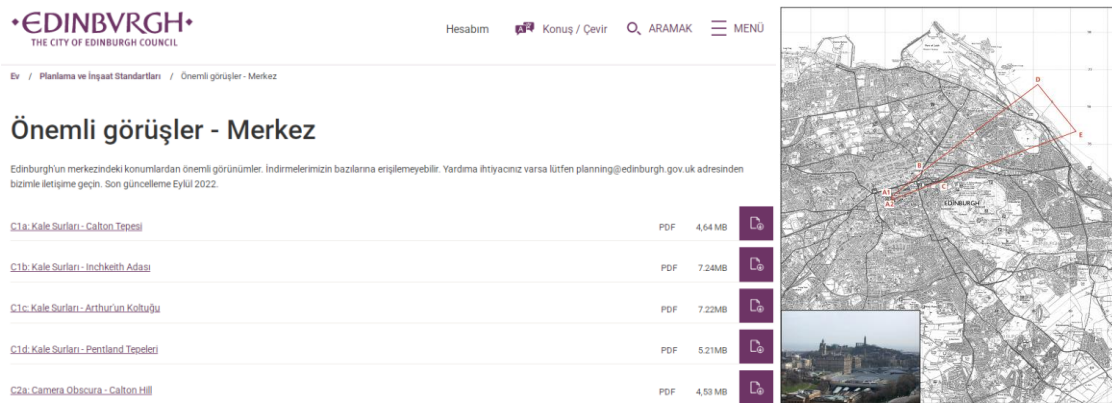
•EDINBVRGH•
THE CITY OF EDINBURGH COUNCIL

Hesabım Konuş / Çevir ARAMAK MENÜ

Ev / Planlama ve İnşaat Standartları / Önemli görüşler - Merkez

Önemli görüşler - Merkez

Edinburgh'un merkezindeki konumlardan önemli görünümler. İndirmelerimizin bazılarına erişilemeyebilir. Yardıma ihtiyacınız varsa lütfen planning@edinburgh.gov.uk adresinden bizimle iletişime geçin. Son güncelleme Eylül 2022.

| | | |
|---|---|---|
| C1a: Kale Surları - Calton Tepesi | PDF | 4,64 MB |
| C1b: Kale Surları - Inchkeith Adası | PDF | 7.24MB |
| C1c: Kale Surları - Arthur'un Koltuğu | PDF | 7.22MB |
| C1d: Kale Surları - Pentland Tepeleri | PDF | 5.21MB |
| C2a: Camera Obscura - Calton Hill | PDF | 4,53 MB |

D
E
B
A1
A2
C
EDINBURGH